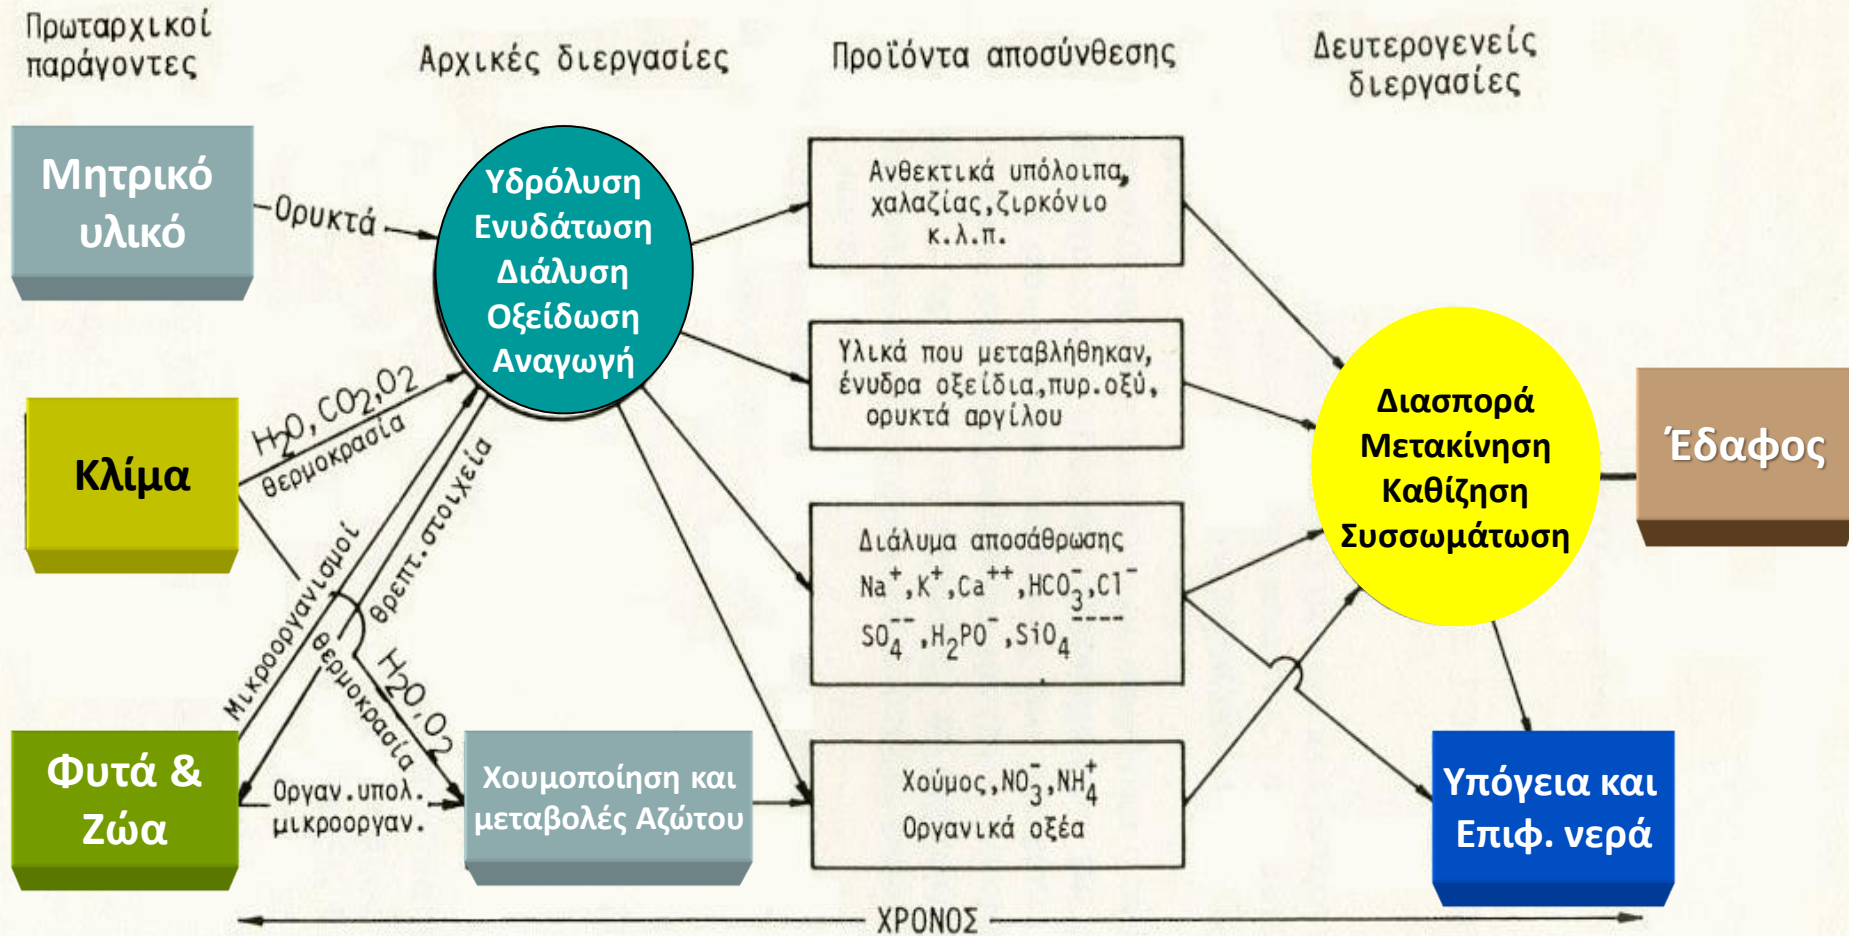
Πρωταρχικοί παράγοντες

Αρχικές διεργασίες

Προϊόντα αποσύνθεσης

Δευτερογενείς διεργασίες

Μητρικό υλικό

Ορυκτά

Υδρόλυση
Ενυδάτωση
Διάλυση
Οξείδωση
Αναγωγή

Ανθεκτικά υπόλοιπα, χαλαζίας, ζιρκόνιο κ.λ.π.

Υλικά που μεταβλήθηκαν, ένυδρα οξείδια, πυρ. οξύ, ορυκτά αργίλου

Κλίμα

$H_2O, CO_2, O_2$
θερμοκρασία

θρεπτ. στοιχεία

Μικροοργανισμοί

θερμοκρασία

$H_2O, O_2$

Διάλυμα αποσάθρωσης
$Na^+, K^+, Ca^{++}, HCO_3^-, Cl^-$
$SO_4^{--}, H_2PO^-, SiO_4^{----}$

Διασπορά
Μετακίνηση
Καθίζηση
Συσσωμάτωση

Έδαφος

Φυτά & Ζώα

Οργαν. υπολ. μικροοργαν.

Χουμοποίηση και μεταβολές Αζώτου

Χούμος, $NO_3^-, NH_4^+$
Οργανικά οξέα

Υπόγεια και Επιφ. νερά

ΧΡΟΝΟΣ